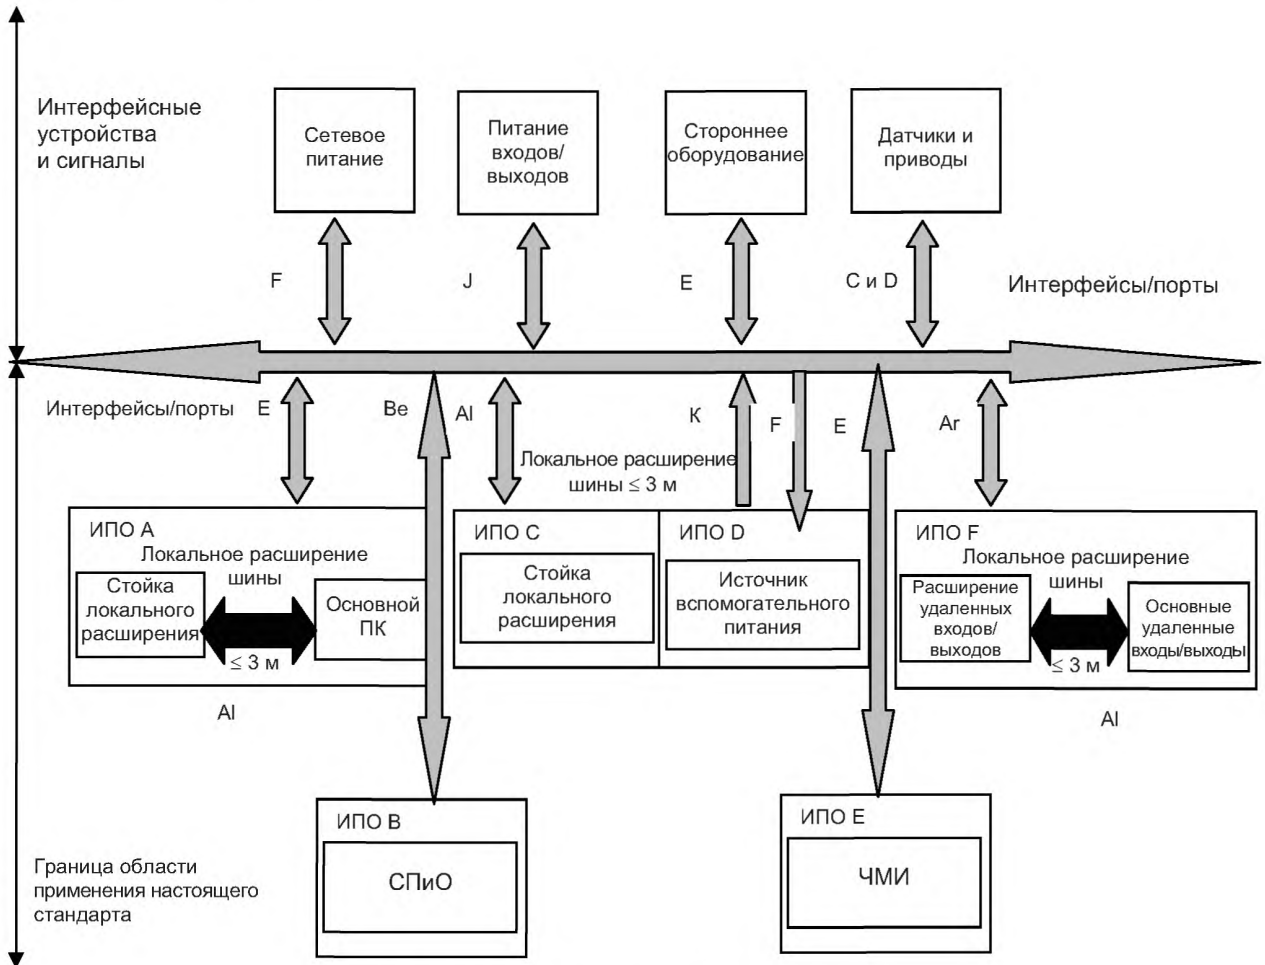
Интерфейсные устройства и сигналы

Сетевое питание

Питание входов/выходов

Стороннее оборудование

Датчики и приводы

F

J

E

C и D

Интерфейсы/порты

Интерфейсы/порты

E

Be

Al

K

F

E

Ar

Локальное расширение шины ≤ 3 м

ИПО А

Локальное расширение шины

Стойка локального расширения

Основной ПК

≤ 3 м

ИПО С

Стойка локального расширения

ИПО D

Источник вспомогательного питания

ИПО F

Локальное расширение шины

Расширение удаленных входов/выходов

Основные удаленные входы/выходы

≤ 3 м

Al

Al

ИПО В

СПиО

ИПО Е

ЧМИ

Граница области применения настоящего стандарта